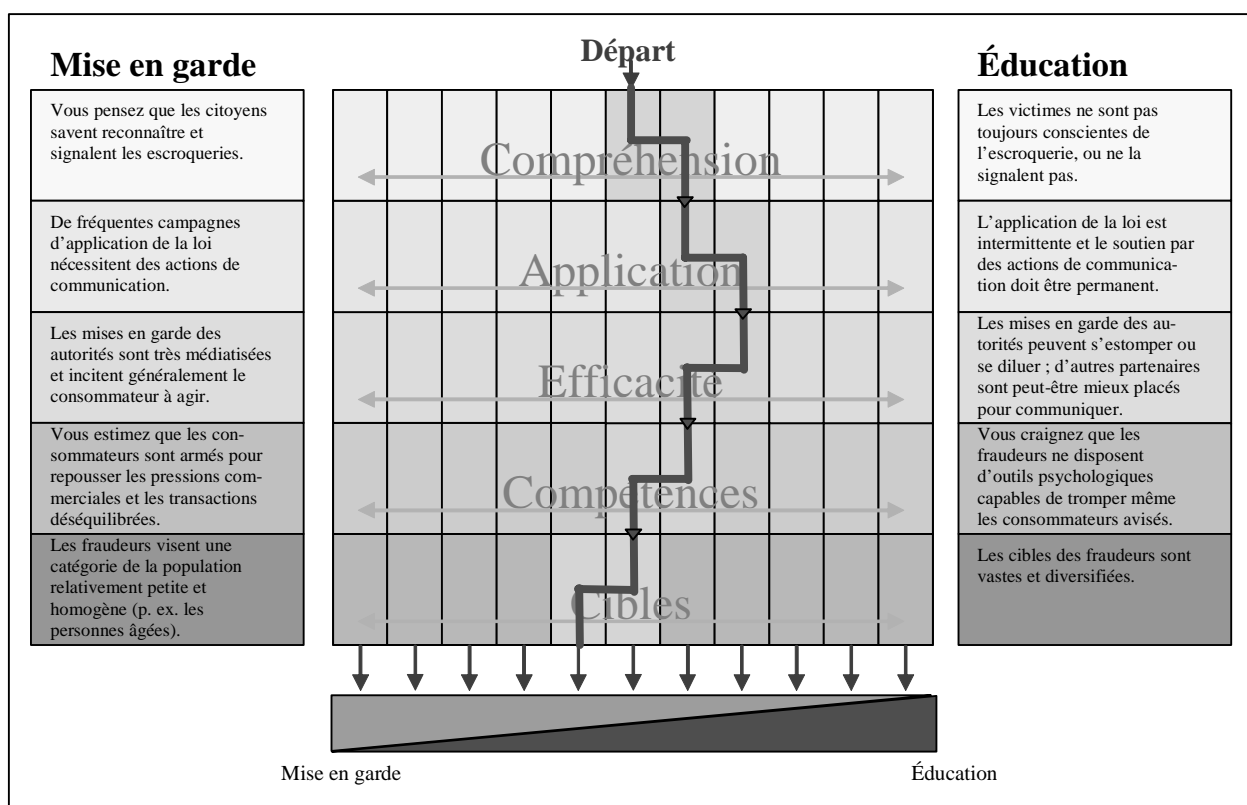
Mise en garde

Départ

Éducation

Vous pensez que les citoyens savent reconnaître et signalent les escroqueries.

Compréhension

Les victimes ne sont pas toujours conscientes de l'escroquerie, ou ne la signalent pas.

De fréquentes campagnes d'application de la loi nécessitent des actions de communication.

Application

L'application de la loi est intermittente et le soutien par des actions de communication doit être permanent.

Les mises en garde des autorités sont très médiatisées et incitent généralement le consommateur à agir.

Efficacité

Les mises en garde des autorités peuvent s'estomper ou se diluer ; d'autres partenaires sont peut-être mieux placés pour communiquer.

Vous estimez que les consommateurs sont armés pour repousser les pressions commerciales et les transactions déséquilibrées.

Compétences

Vous craignez que les fraudeurs ne disposent d'outils psychologiques capables de tromper même les consommateurs avisés.

Les fraudeurs visent une catégorie de la population relativement petite et homogène (p. ex. les personnes âgées).

Cibles

Les cibles des fraudeurs sont vastes et diversifiées.

Mise en garde

Éducation